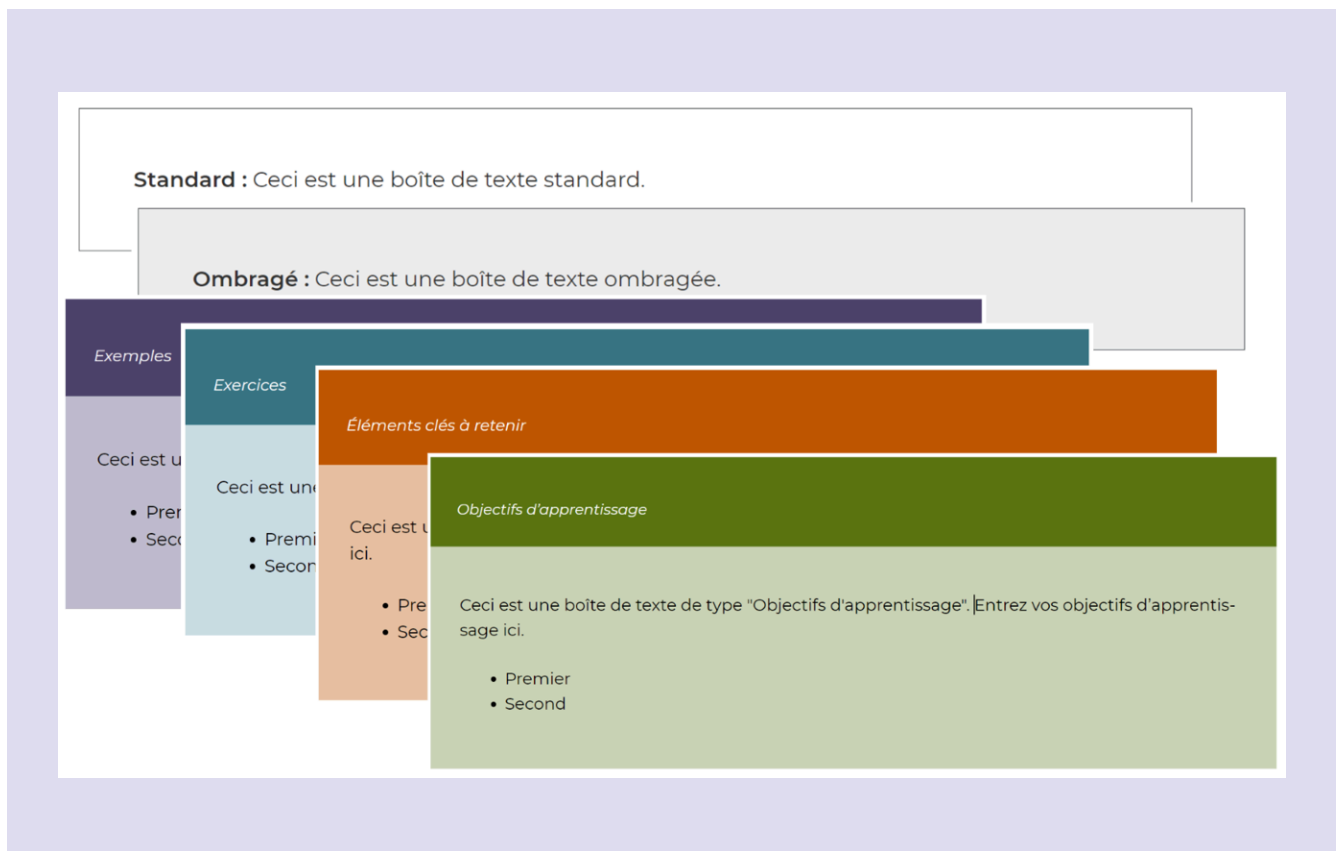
**Standard :** Ceci est une boîte de texte standard.

**Ombragé :** Ceci est une boîte de texte ombragée.

Exemples

Ceci est u

- Prer
- Seco

Exercices

Ceci est une

- Premi
- Secon

Éléments clés à retenir

Ceci est u ici.

- Pre
- Sec

Objectifs d'apprentissage

Ceci est une boîte de texte de type "Objectifs d'apprentissage". Entrez vos objectifs d'apprentissage ici.

- Premier
- Second